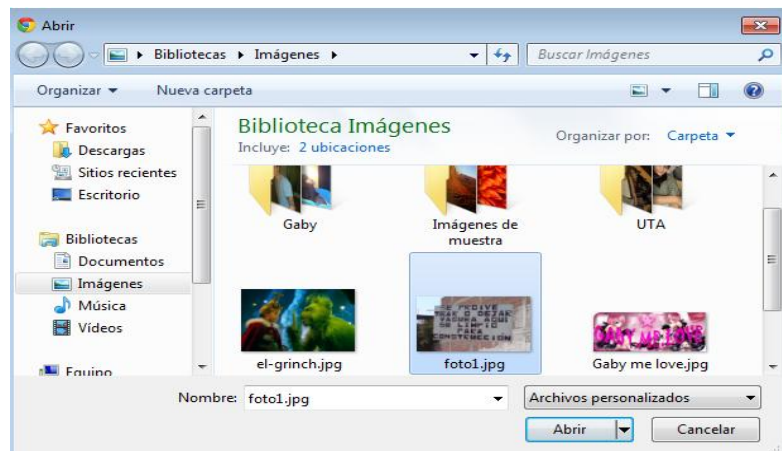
Abrir

Bibliotecas ▸ Imágenes ▸

Buscar Imágenes

Organizar ▾ Nueva carpeta

Favoritos
Descargas
Sitios recientes
Escritorio

Bibliotecas
Documentos
Imágenes
Música
Vídeos

Equipo

Biblioteca Imágenes
Incluye: 2 ubicaciones

Organizar por: Carpeta ▾

Gaby

Imágenes de muestra

UTA

el-grinch.jpg

foto1.jpg

Gaby me love.jpg

Nombre: foto1.jpg

Archivos personalizados

Abrir

Cancelar